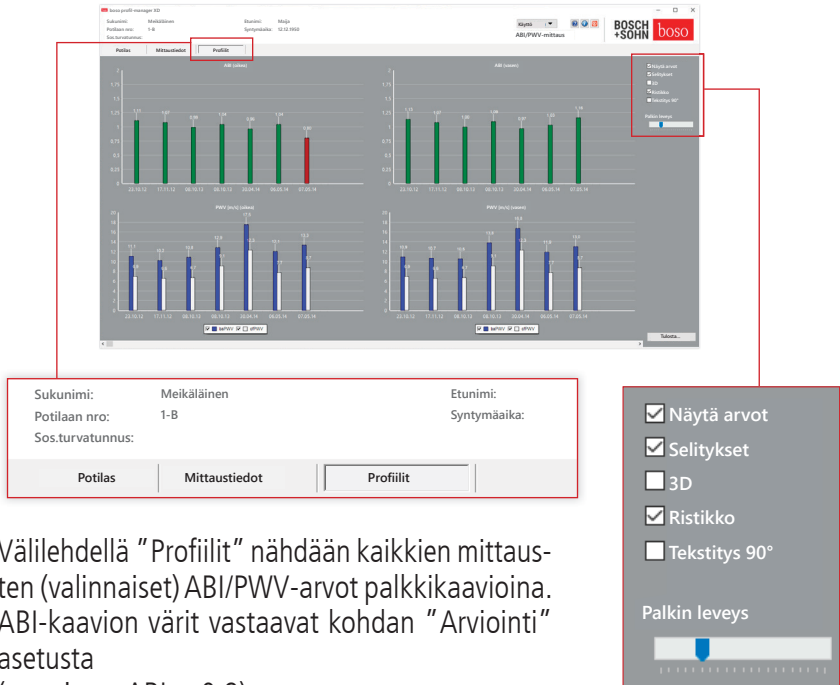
boso profil-manager XD

Sukunimi: Meikäläinen
Potilaan nro: 1-B
Sos.turvatunnus:

Etunimi: Maija
Syntymäaika: 12.12.1950

Käyttö
ABI/PWV-mittaus

BOSCH +SOHN boso

Potilas | Mittaustiedot | Profiilit

ABI (oikea)

ABI (vasen)

PWV (m/s) (oikea)

PWV (m/s) (vasen)

23.10.12 17.11.12 08.10.13 08.10.13 20.04.14 09.05.14 07.05.14

baPWV cfPWV

Tulosta...

Näytä arvot
Selitykset
3D
Ristikko
Tekstitys 90°
Palkin leveys

Sukunimi: Meikäläinen
Etunimi:
Potilaan nro: 1-B
Syntymäaika:
Sos.turvatunnus:

Potilas | Mittaustiedot | Profiilit

Välilehdellä "Profiilit" nähdään kaikkien mittausten (valinnaiset) ABI/PWV-arvot palkkikaavioina. ABI-kaavion värit vastaavat kohdan "Arviointi" asetusta

Näytä arvot
Selitykset
3D
Ristikko
Tekstitys 90°

Palkin leveys